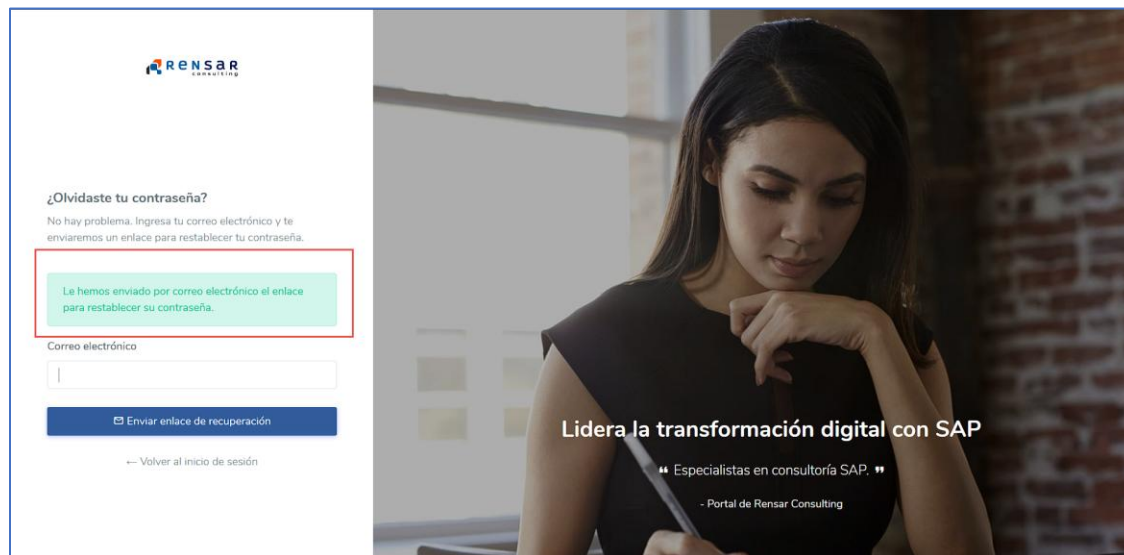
RENSAR consulting

¿Olvidaste tu contraseña?

No hay problema. Ingresa tu correo electrónico y te enviaremos un enlace para restablecer tu contraseña.

Le hemos enviado por correo electrónico el enlace para restablecer su contraseña.

Correo electrónico

Enviar enlace de recuperación

← Volver al inicio de sesión

Lidera la transformación digital con SAP

❝ Especialistas en consultoría SAP. ❞

- Portal de Rensar Consulting